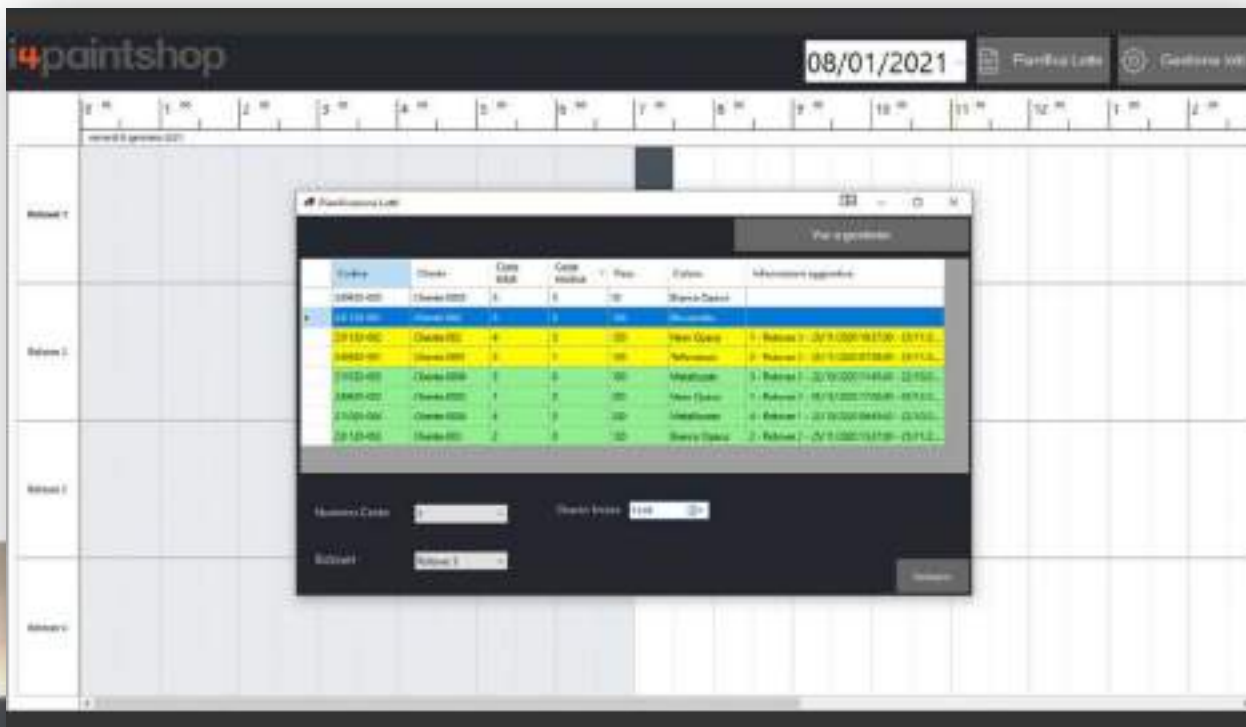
i4paintshop

08/01/2021

Pianifica Lotti

Gestione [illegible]

venerdì 8 gennaio 2021

Robot 1

Robot 2

Robot 3

Robot 4

Pianificazione Lotti

Vai a gestione

| Codice | Cliente | Carico totale | Carico residuo | Peso | Colore | Informazioni aggiuntive |
|---|---|---|---|---|---|---|
| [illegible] | Cliente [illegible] | 6 | 5 | 10 | Bianco Opaco | |
| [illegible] | Cliente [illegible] | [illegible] | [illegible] | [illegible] | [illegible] | |
| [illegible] | Cliente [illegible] | 4 | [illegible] | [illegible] | Nero Opaco | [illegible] |
| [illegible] | Cliente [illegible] | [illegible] | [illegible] | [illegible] | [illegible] | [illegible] |
| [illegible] | Cliente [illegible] | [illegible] | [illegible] | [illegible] | Metallizzato | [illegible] |
| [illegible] | Cliente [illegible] | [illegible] | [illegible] | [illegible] | Nero Opaco | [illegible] |
| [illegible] | Cliente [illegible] | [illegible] | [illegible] | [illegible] | Metallizzato | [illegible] |
| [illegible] | Cliente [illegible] | 2 | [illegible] | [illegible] | Bianco Opaco | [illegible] |

Numero Carico

Orario Inizio

Robot

Robot 3

Inserisci